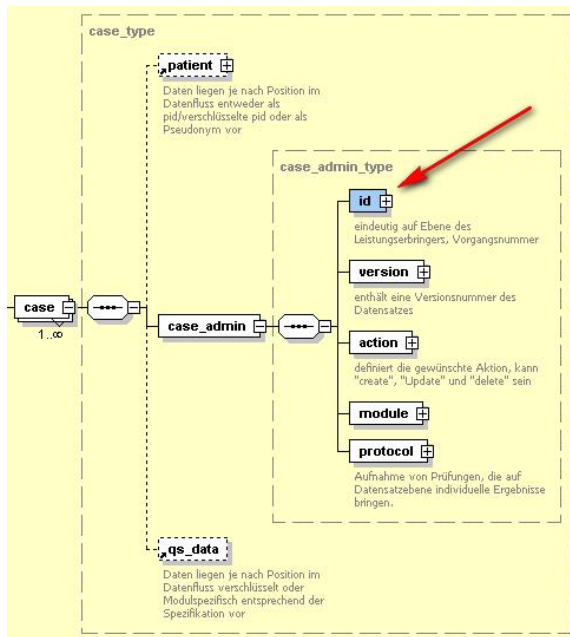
case_type

patient

Daten liegen je nach Position im Datenfluss entweder als pid/verschlüsselte pid oder als Pseudonym vor

case_admin_type

id

eindeutig auf Ebene des Leistungserbringers, Vorgangsnummer

version

enthält eine Versionsnummer des Datensatzes

case

1..∞

case_admin

action

definiert die gewünschte Aktion, kann "create", "Update" und "delete" sein

module

protocol

Aufnahme von Prüfungen, die auf Datensatzebene individuelle Ergebnisse bringen.

qs_data

Daten liegen je nach Position im Datenfluss verschlüsselt oder Modulspezifisch entsprechend der Spezifikation vor